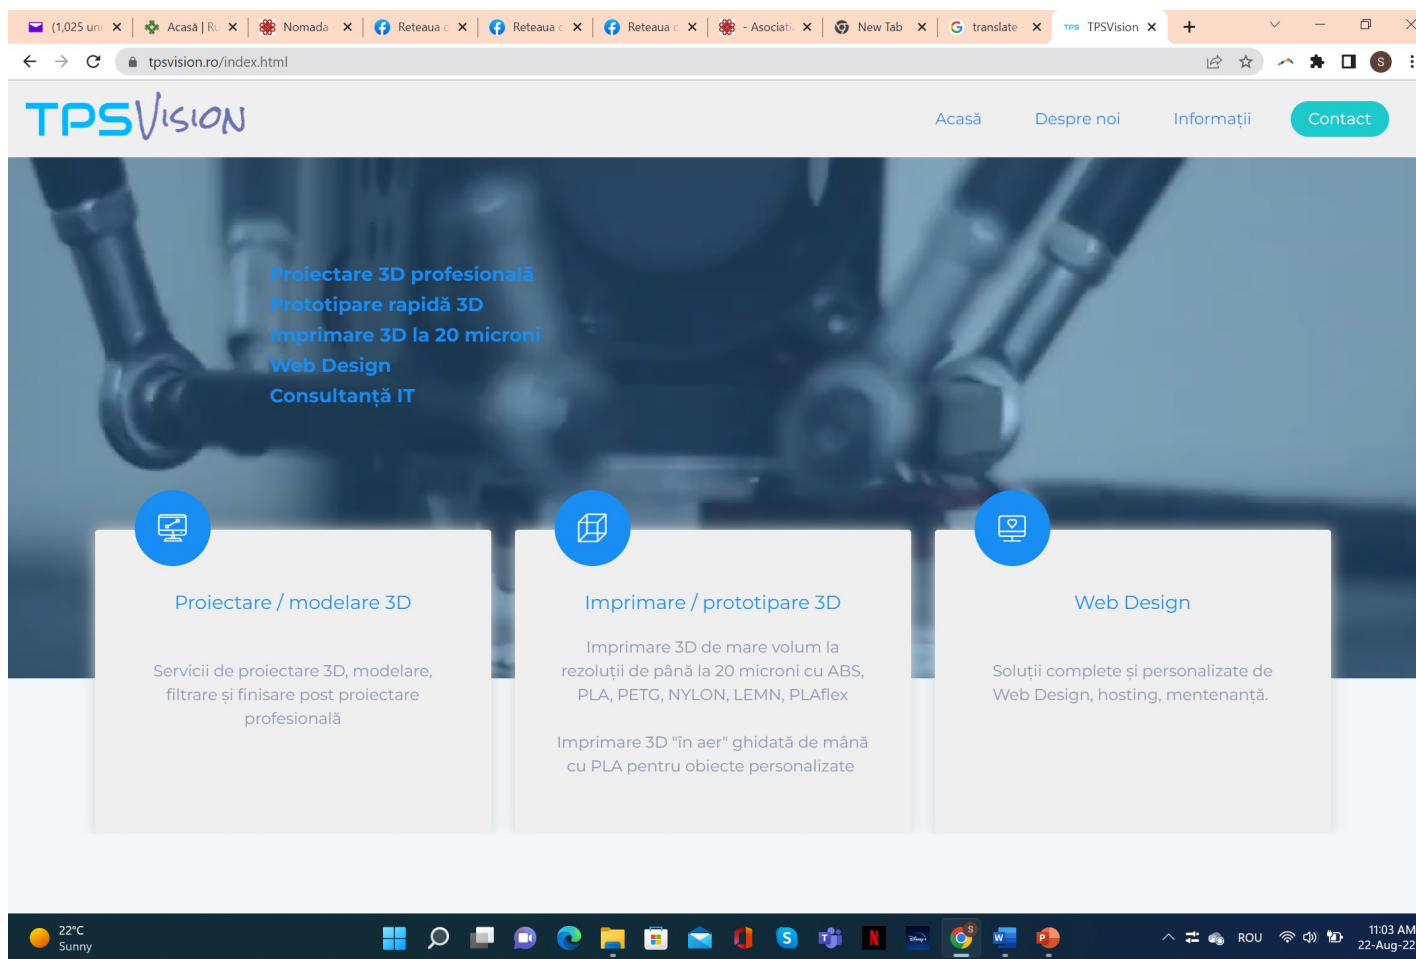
(1,025 un ✕ Acasă | Ru ✕ Nomada ✕ Reteaua c ✕ Reteaua c ✕ Reteaua c ✕ - Asociati ✕ New Tab ✕ translate ✕ TPS TPSVision ✕ +

tpsvision.ro/index.html

S

TPSVISION

Acasă Despre noi Informații Contact

Proiectare 3D profesională
Prototipare rapidă 3D
Imprimare 3D la 20 microni
Web Design
Consultanță IT

Proiectare / modelare 3D

Servicii de proiectare 3D, modelare, filtrare și finisare post proiectare profesională

Imprimare / prototipare 3D

Imprimare 3D de mare volum la rezoluții de până la 20 microni cu ABS, PLA, PETG, NYLON, LEMN, PLAflex

Imprimare 3D "în aer" ghidată de mână cu PLA pentru obiecte personalizate

Web Design

Soluții complete și personalizate de Web Design, hosting, mentenanță.

22°C
Sunny

ROU
11:03 AM
22-Aug-22